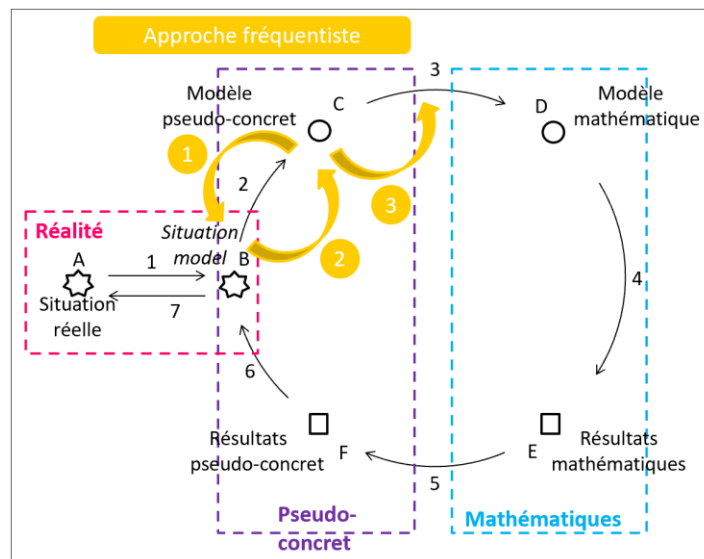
Approche fréquentiste

Modèle pseudo-concret

C

3

D

Modèle mathématique

1

2

3

Réalité

Situation model

A

1

B

2

4

Situation réelle

7

6

Résultats pseudo-concret

F

E

Résultats mathématiques

5

Pseudo-concret

Mathématiques